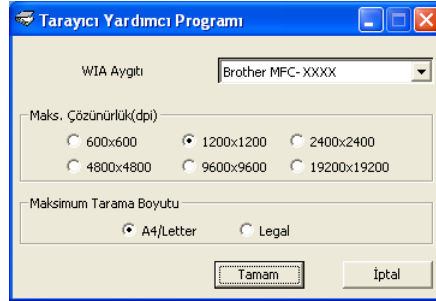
Tarayıcı Yardımcı Programı

WIA Aygıtı

Brother MFC- XXXX

Maks. Çözünürlük(dpi)

600x600

1200x1200

2400x2400

4800x4800

9600x9600

19200x19200

Maksimum Tarama Boyutu

A4/Letter

Legal

Tamam

İptal